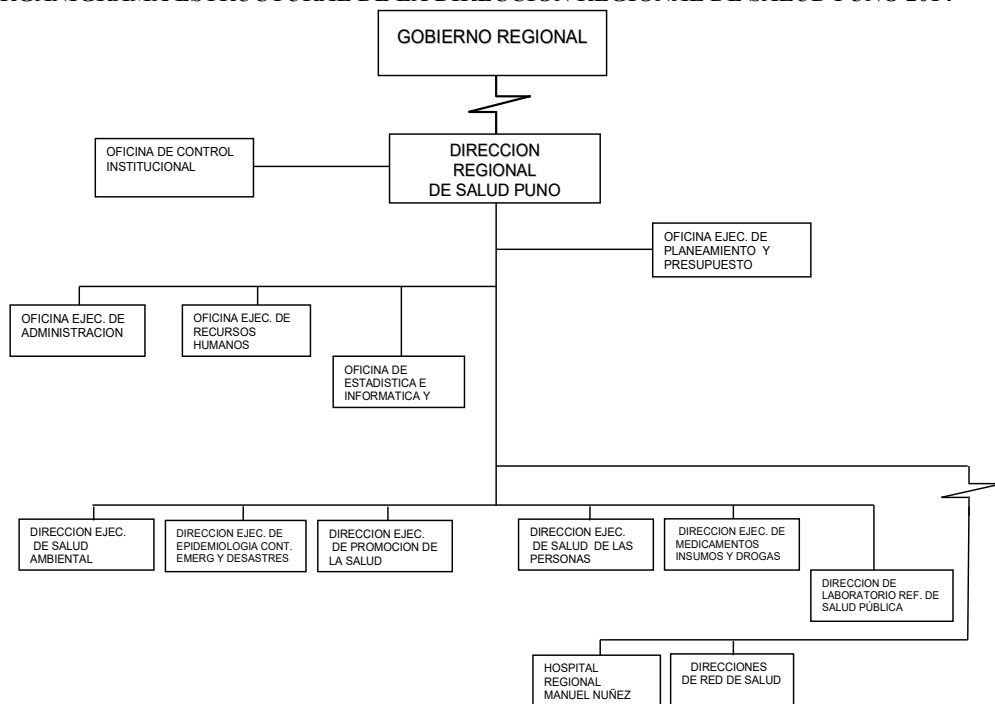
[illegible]

GOBIERNO REGIONAL

OFICINA DE CONTROL INSTITUCIONAL

DIRECCION REGIONAL DE SALUD PUNO

OFICINA EJEC. DE PLANEAMIENTO Y PRESUPUESTO

OFICINA EJEC. DE ADMINISTRACION

OFICINA EJEC. DE RECURSOS HUMANOS

OFICINA DE ESTADISTICA E INFORMATICA Y

DIRECCION EJEC. DE SALUD AMBIENTAL

DIRECCION EJEC. DE EPIDEMIOLOGIA CONT. EMERG Y DESASTRES

DIRECCION EJEC. DE PROMOCION DE LA SALUD

DIRECCION EJEC. DE SALUD DE LAS PERSONAS

DIRECCION EJEC. DE MEDICAMENTOS INSUMOS Y DROGAS

DIRECCION DE LABORATORIO REF. DE SALUD PÚBLICA

HOSPITAL REGIONAL MANUEL NUÑEZ

DIRECCIONES DE RED DE SALUD